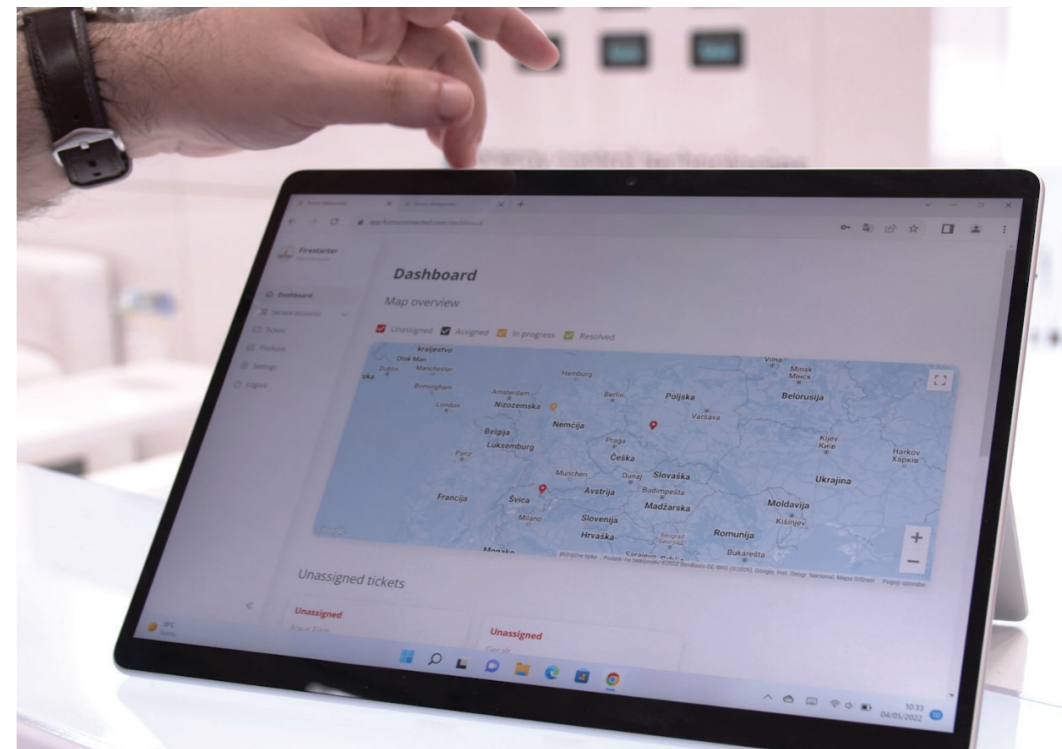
Firestarter

Dashboard

Service accounts

Tickets

Products

Settings

Logout

Dashboard

Map overview

Unassigned Assigned In progress Resolved

Kraljestvo

Otok Man

Dublin

Manchester

Birmingham

London

Amsterdam

Nizozemska

Hamburg

Berlin

Poljska

Varšava

Belorusija

Minsk

Minck

Vilna

Nemčija

Belgija

Luksemburg

Praga

Češka

Pariz

Kijev

Київ

Harkov

Харків

Ukrajina

München

Dunaj

Slovaška

Avstrija

Budimpešta

Madžarska

Francija

Švica

Milano

Slovenija

Hrvaška

Moldavija

Kišinjev

Romunija

Bukarešta

Beograd

Srbija

Sarajevo

Monako

Unassigned tickets

Unassigned

Unassigned

10:33

04/05/2022